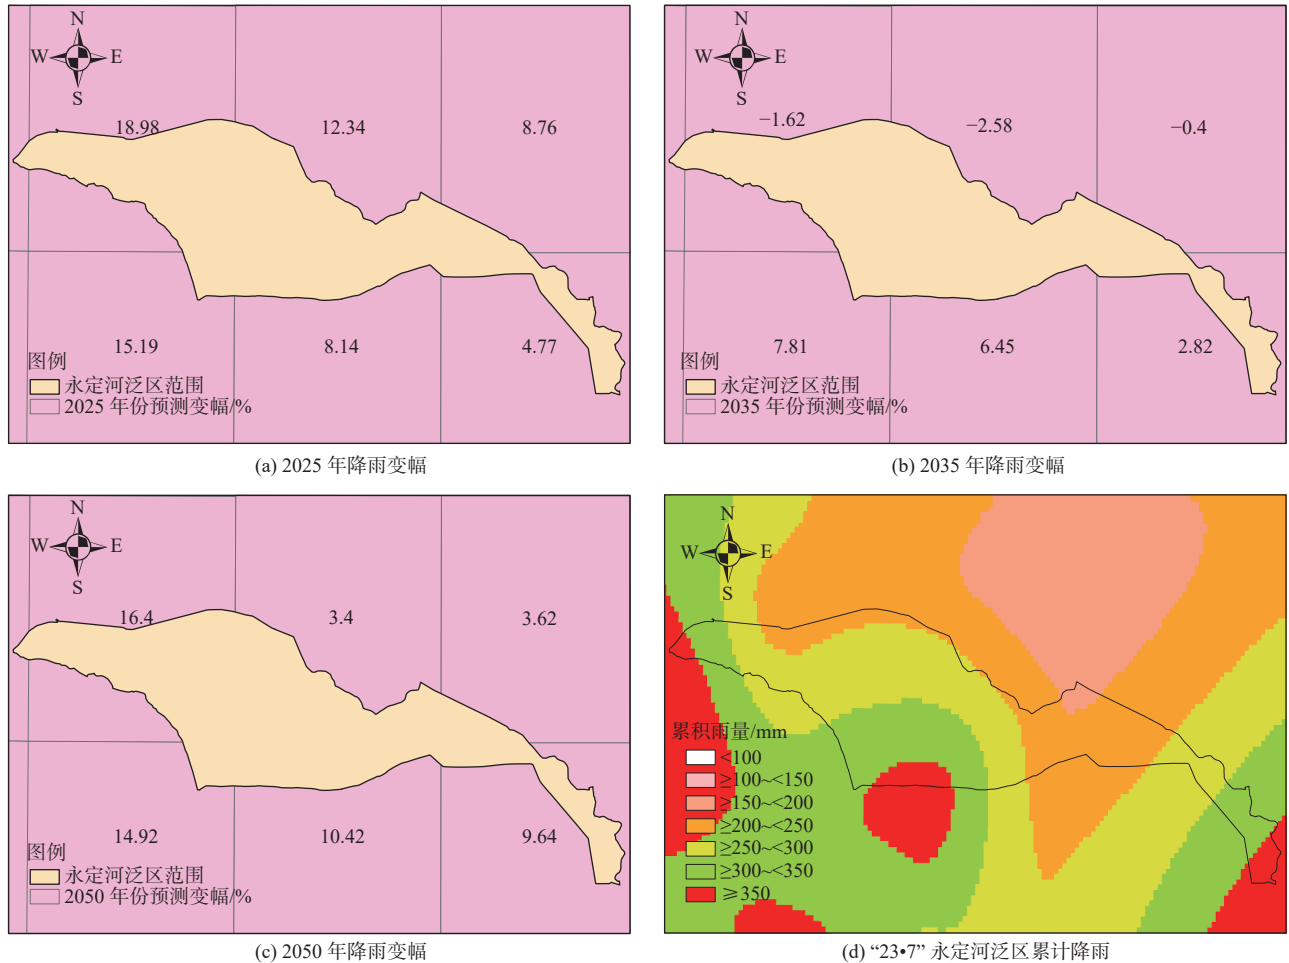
N
W E
S

18.98 12.34 8.76

15.19 8.14 4.77

图例
永定河泛区范围
2025 年份预测变幅/%

(a) 2025 年降雨变幅

N
W E
S

−1.62 −2.58 −0.4

7.81 6.45 2.82

图例
永定河泛区范围
2035 年份预测变幅/%

(b) 2035 年降雨变幅

N
W E
S

16.4 3.4 3.62

14.92 10.42 9.64

图例
永定河泛区范围
2050 年份预测变幅/%

(c) 2050 年降雨变幅

N
W E
S

累积雨量/mm
<100
≥100~<150
≥150~<200
≥200~<250
≥250~<300
≥300~<350
≥350

(d) “23•7” 永定河泛区累计降雨